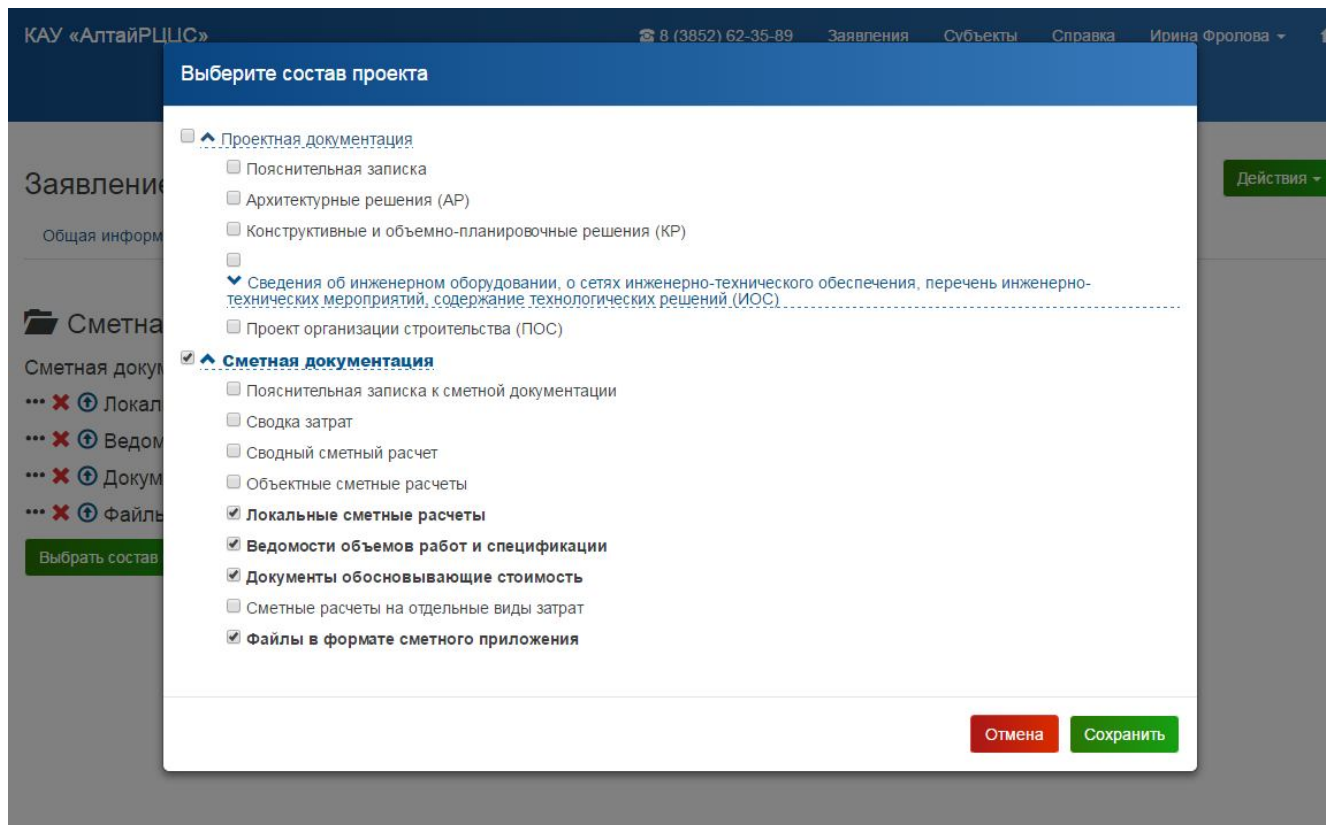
КАУ «АлтайРЦЦС»
8 (3852) 62-35-89 Заявления Субъекты Справка Ирина Фролова

Выберите состав проекта

Проектная документация
Пояснительная записка
Архитектурные решения (АР)
Конструктивные и объемно-планировочные решения (КР)
Сведения об инженерном оборудовании, о сетях инженерно-технического обеспечения, перечень инженерно-технических мероприятий, содержание технологических решений (ИОС)
Проект организации строительства (ПОС)
Сметная документация
Пояснительная записка к сметной документации
Сводка затрат
Сводный сметный расчет
Объектные сметные расчеты
Локальные сметные расчеты
Ведомости объемов работ и спецификации
Документы обосновывающие стоимость
Сметные расчеты на отдельные виды затрат
Файлы в формате сметного приложения

Отмена Сохранить

Заявлени
Общая информ
Действия
Сметна
Сметная докум
Локал
Ведом
Докум
Файлы
Выбрать состав